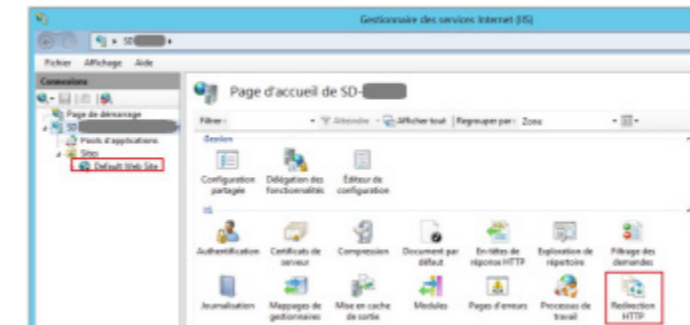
Gestionnaire des services Internet (IIS)

SD- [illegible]

Fichier Affichage Aide

Connexions

Page de démarrage
SD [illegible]
Pools d'applications
Sites
Default Web Site

Page d'accueil de SD- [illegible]

Filtrer: Atteindre Afficher tout Regrouper par: Zone

Gestion

Configuration partagée
Délégation des fonctionnalités
Éditeur de configuration

IIS

Authentification
Certificats de serveur
Compression
Document par défaut
En-têtes de réponse HTTP
Exploration de répertoire
Filtrage des demandes
Journalisation
Mappages de gestionnaires
Mise en cache de sortie
Modules
Pages d'erreurs
Processus de travail
Redirection HTTP